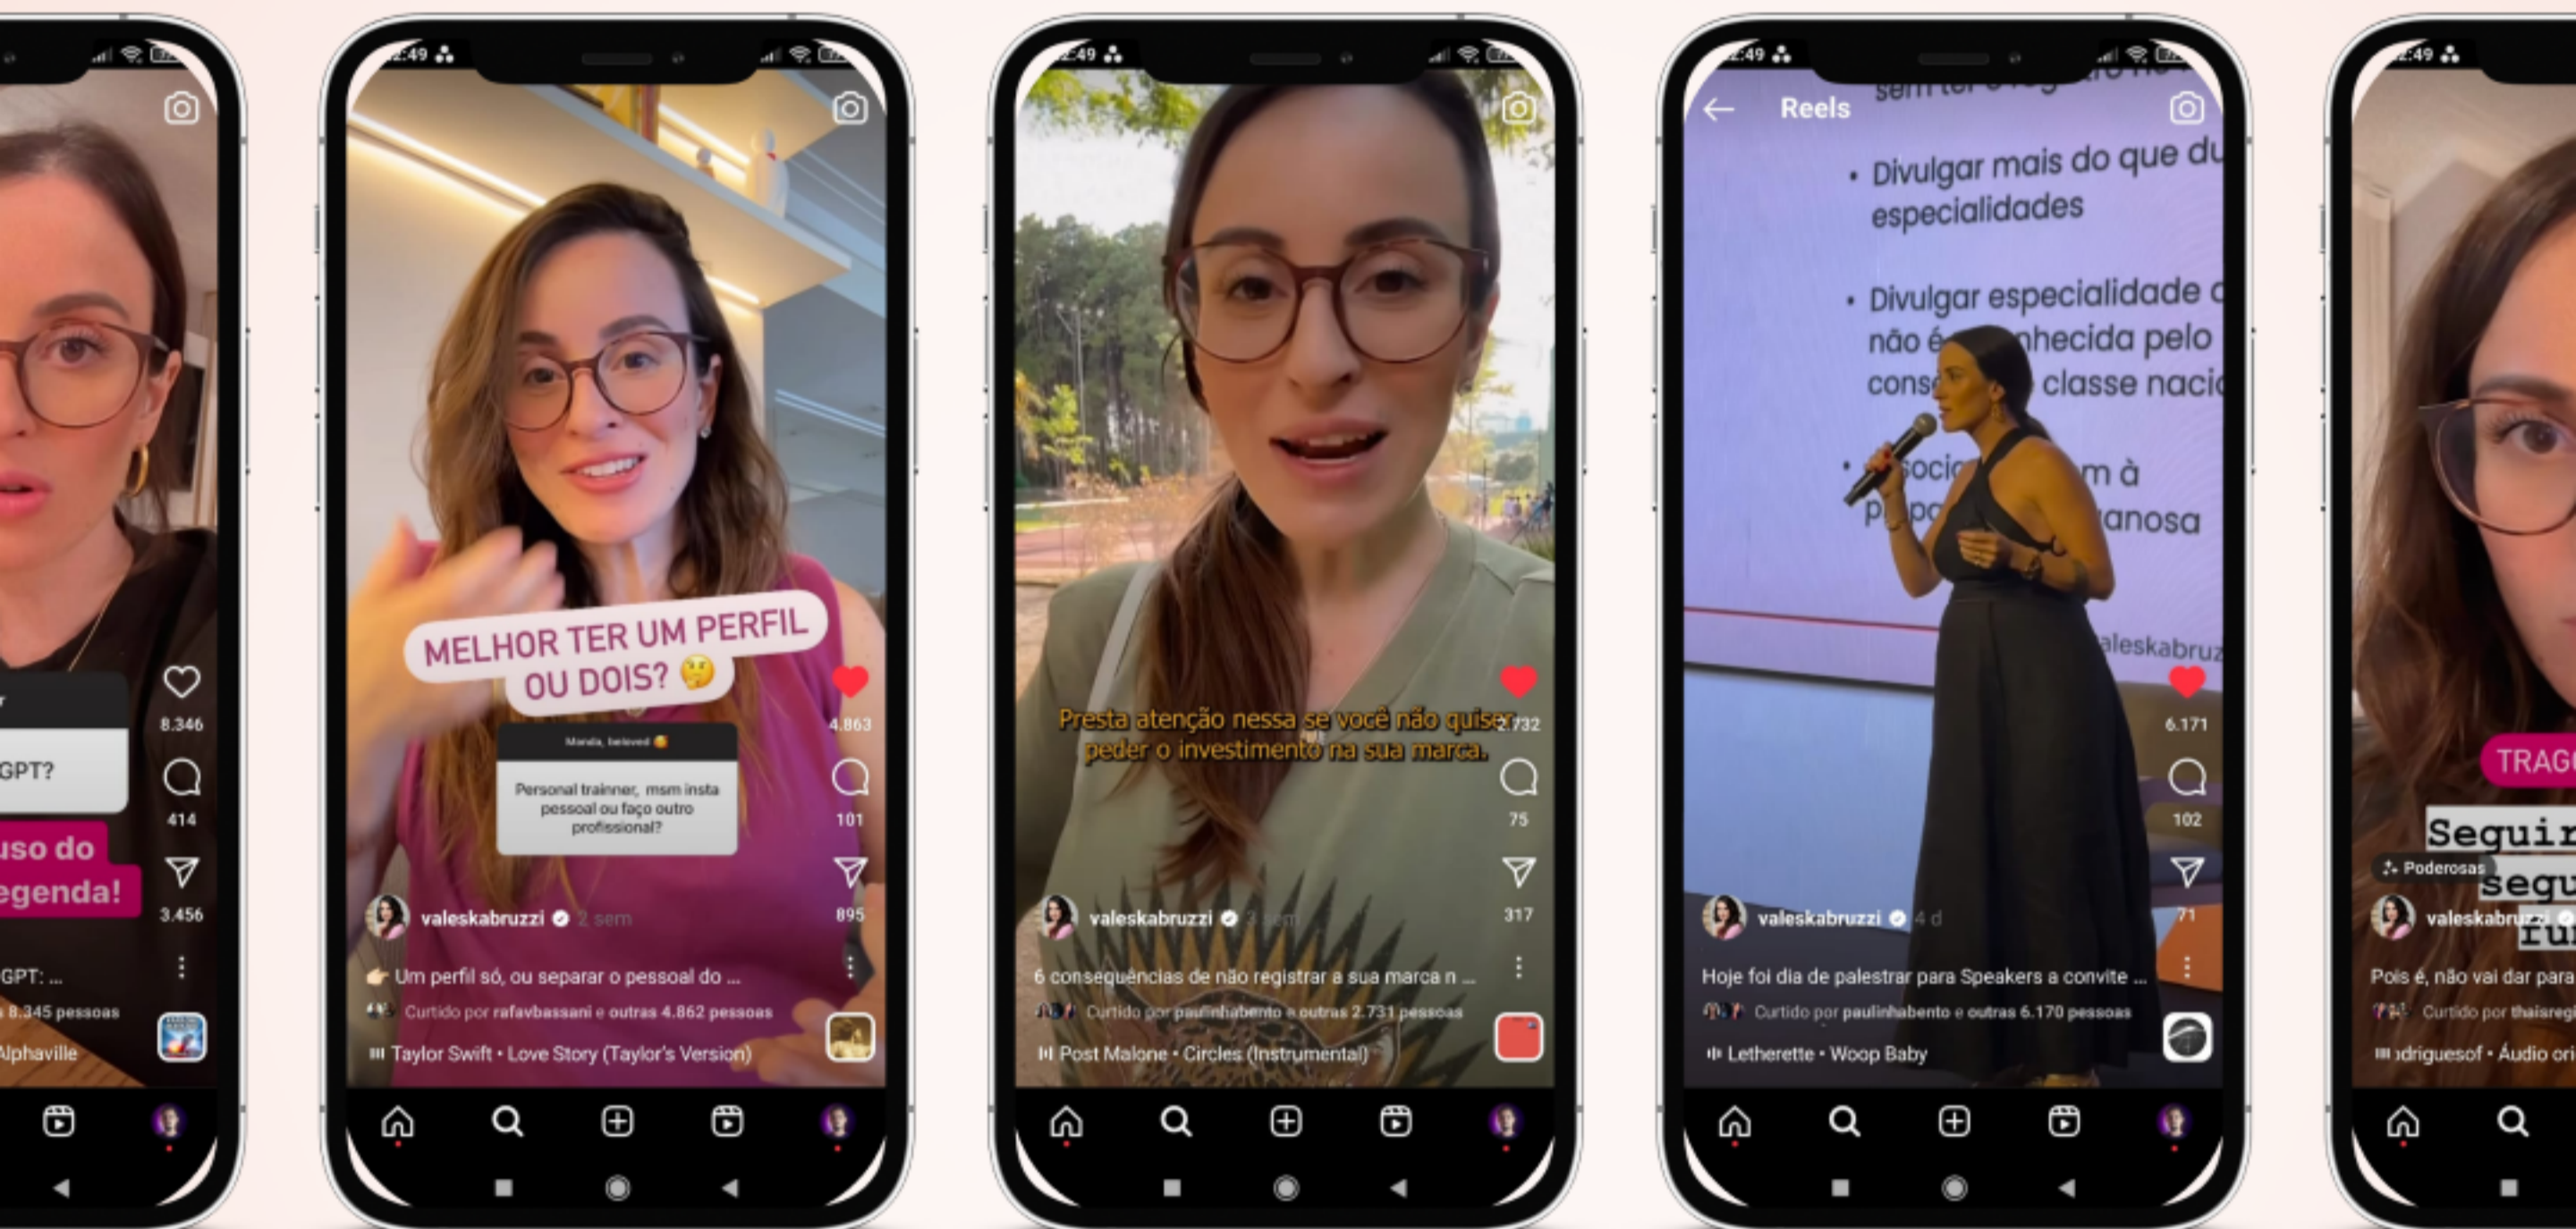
GPT?

uso do
legenda!

8.346
414
3.456

GPT: ...
8.345 pessoas
Alphaville

2:49

MELHOR TER UM PERFIL OU DOIS? 🤔

Manda, beloved

Personal trainer, msm insta pessoal ou faço outro profissional?

4.863
101
895

valeskabruzzi 2 sem
👉 Um perfil só, ou separar o pessoal do ...
Curtido por rafavbassani e outras 4.862 pessoas
Taylor Swift • Love Story (Taylor's Version)

2:49

Presta atenção nessa se você não quiser peder o investimento na sua marca.

2.732
75
317

valeskabruzzi 3 sem
6 consequências de não registrar a sua marca n ...
Curtido por paulinhabento e outras 2.731 pessoas
Post Malone • Circles (Instrumental)

2:49
Reels

• Divulgar mais do que du especialidades

• Divulgar especialidade não é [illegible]hecida pelo cons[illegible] classe nacio

• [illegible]

aleskabruz

6.171
102
71

valeskabruzzi 4 d
Hoje foi dia de palestrar para Speakers a convite ...
Curtido por paulinhabento e outras 6.170 pessoas
Letherette • Woop Baby

2:49

TRAG

Seguir
segu
fu

Poderosas
valeskabruzzi
Pois é, não vai dar para
Curtido por thaisreg
odriguesof • Áudio ori